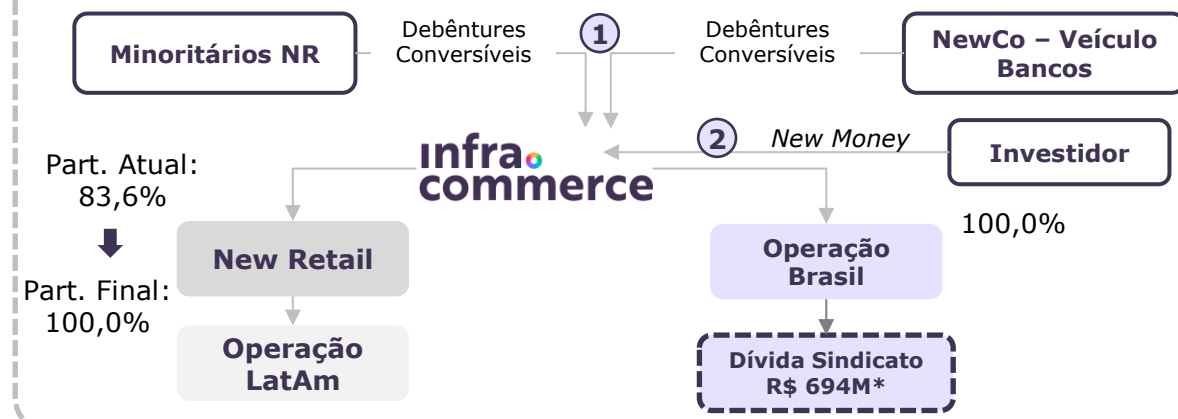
Minoritários NR

Debêntures Conversíveis

1

Debêntures Conversíveis

NewCo – Veículo Bancos

infra commerce

2

New Money

Investidor

Part. Atual: 83,6%

Part. Final: 100,0%

New Retail

Operação LatAm

Operação Brasil

100,0%

Dívida Sindicato R$ 694M*